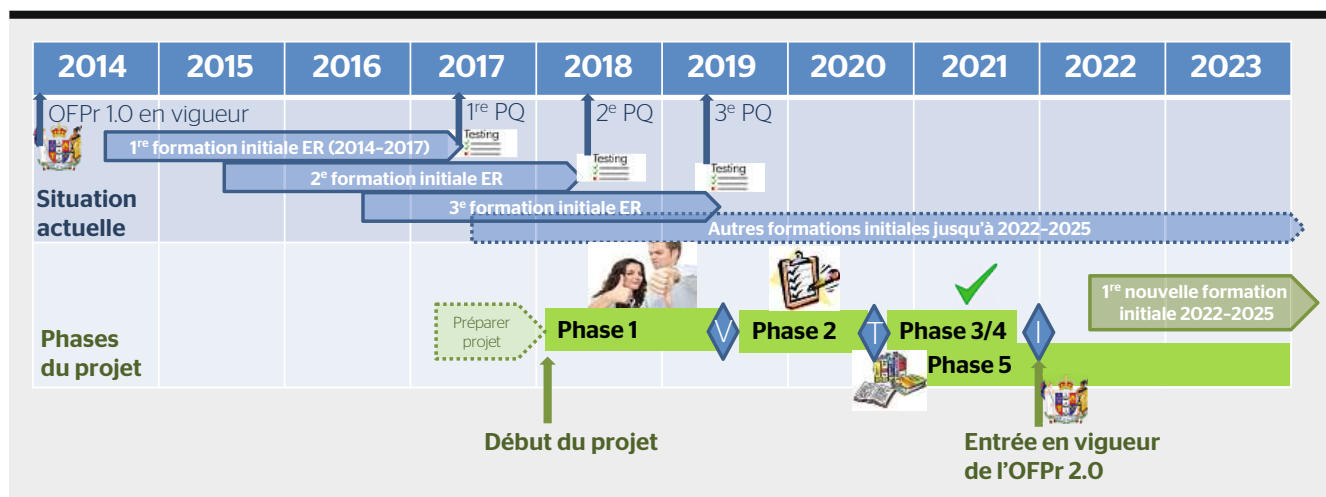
| 2014 | 2015 | 2016 | 2017 | 2018 | 2019 | 2020 | 2021 | 2022 | 2023 |
|---|---|---|---|---|---|---|---|---|---|

OFPr 1.0 en vigueur

$1^{re}$ PQ

$2^{e}$ PQ

$3^{e}$ PQ

$1^{re}$ formation initiale ER (2014-2017)

Testing

Testing

Testing

$2^{e}$ formation initiale ER

Situation actuelle

$3^{e}$ formation initiale ER

Autres formations initiales jusqu'à 2022-2025

$1^{re}$ nouvelle formation initiale 2022-2025

Préparer projet

Phases du projet

Phase 1

V

Phase 2

T

Phase 3/4

I

Phase 5

Début du projet

Entrée en vigueur de l'OFPr 2.0